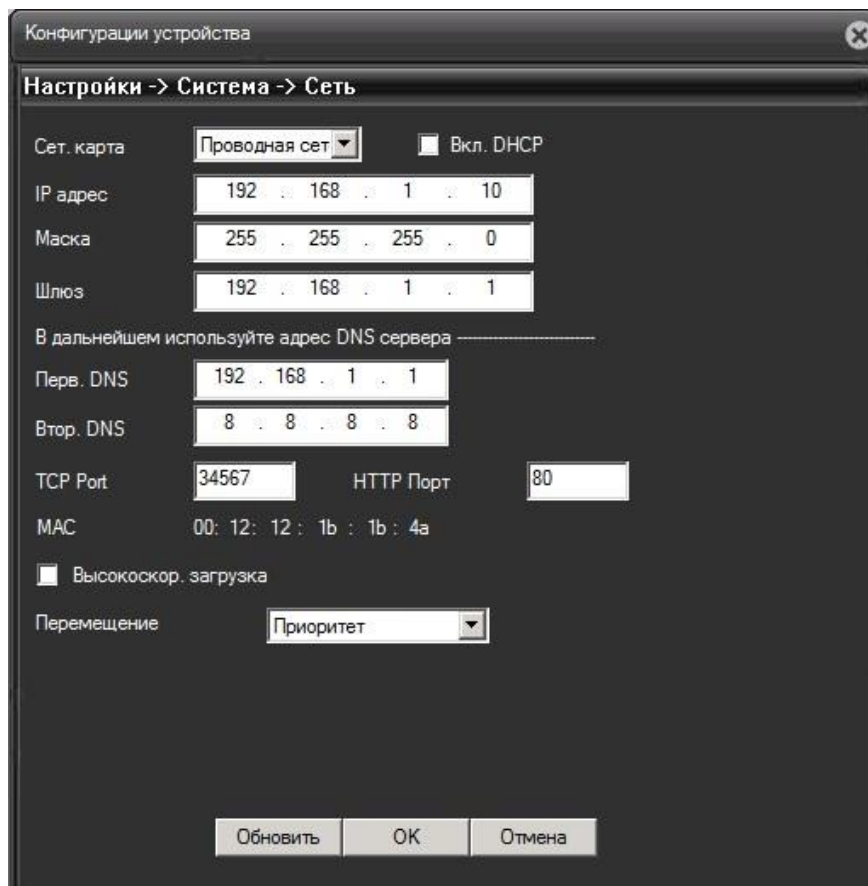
Конфигурации устройства

Настройки -> Система -> Сеть

Сет. карта Проводная сет
Вкл. DHCP

IP адрес 192 . 168 . 1 . 10

Маска 255 . 255 . 255 . 0

Шлюз 192 . 168 . 1 . 1

В дальнейшем используйте адрес DNS сервера

Перв. DNS 192 . 168 . 1 . 1

Втор. DNS 8 . 8 . 8 . 8

TCP Port 34567 HTTP Порт 80

MAC 00: 12: 12 : 1b : 1b : 4a

Высокоскор. загрузка

Перемещение Приоритет

Обновить OK Отмена